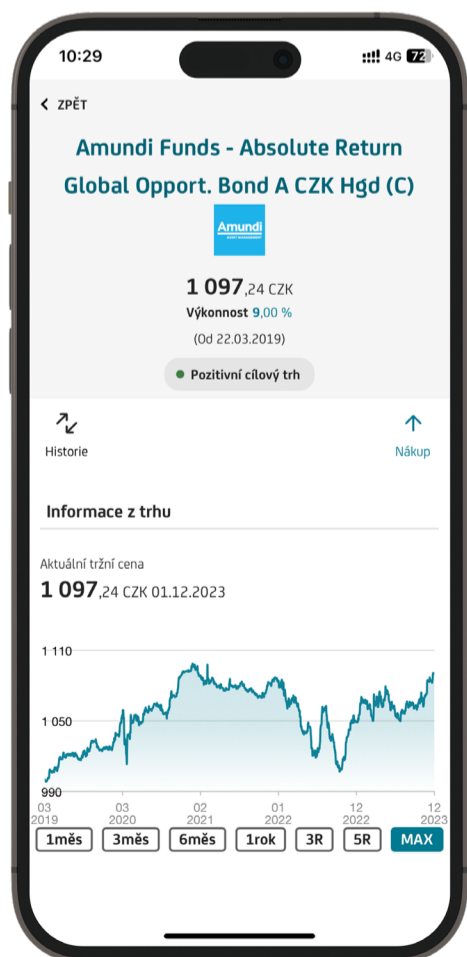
10:29
4G 72

ZPĚT

Amundi Funds - Absolute Return Global Opport. Bond A CZK Hgd (C)

Amundi
ASSET MANAGEMENT

1 097,24 CZK
Výkonnost 9,00 %
(Od 22.03.2019)

Pozitivní cílový trh

Historie

Nákup

Informace z trhu

Aktuální tržní cena
1 097,24 CZK 01.12.2023

1 110
1 050
990

03 2019
03 2020
02 2021
01 2022
12 2022
12 2023

1měs
3měs
6měs
1rok
3R
5R
MAX